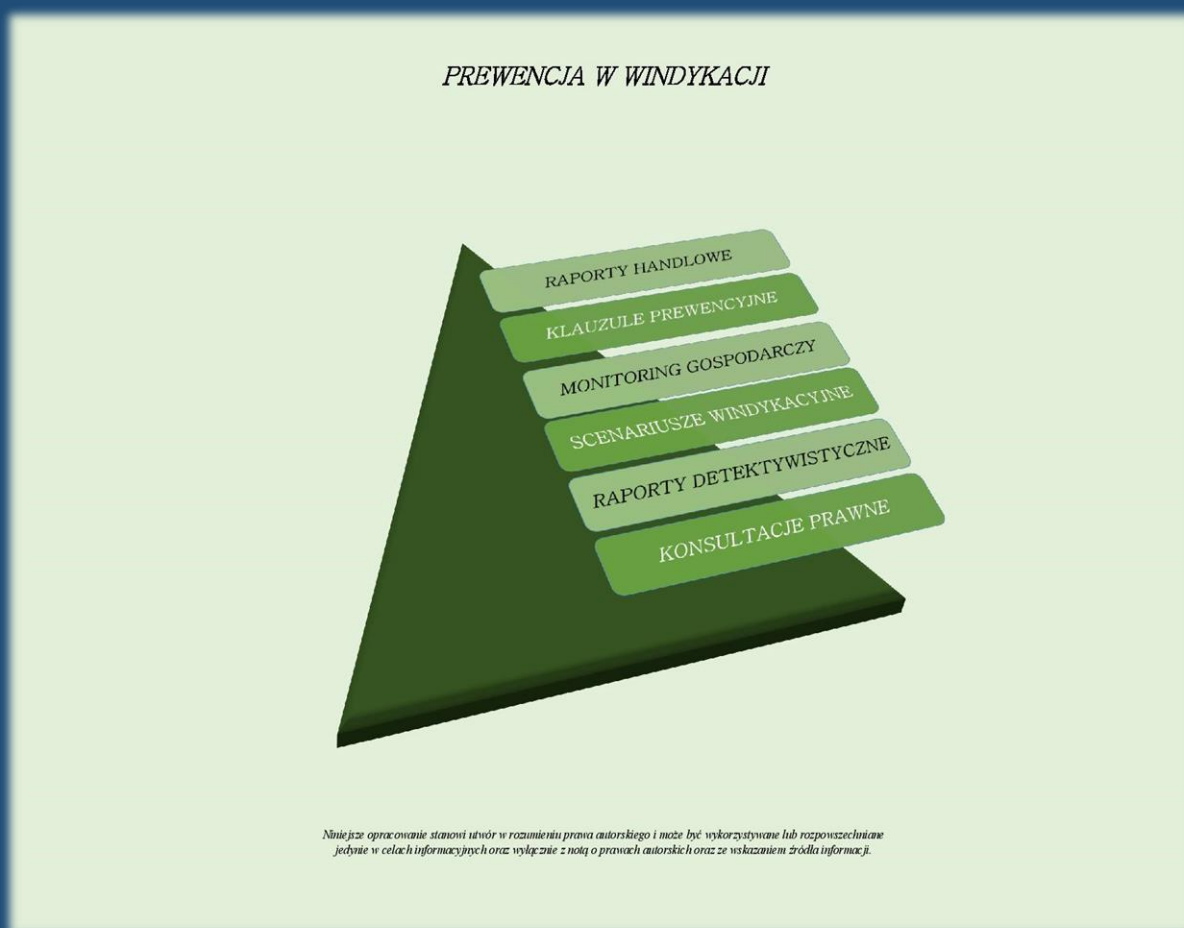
PREWENCJA W WINDYKACJI

RAPORTY HANDLOWE

KLAUZULE PREWENCYJNE

MONITORING GOSPODARCZY

SCENARIUSZE WINDYKACYJNE

RAPORTY DETEKTYWISTYCZNE

KONSULTACJE PRAWNE

Niniejsze opracowanie stanowi utwór w rozumieniu prawa autorskiego i może być wykorzystywane lub rozpowszechniane jedynie w celach informacyjnych oraz wyłącznie z notą o prawach autorskich oraz ze wskazaniem źródła informacji.